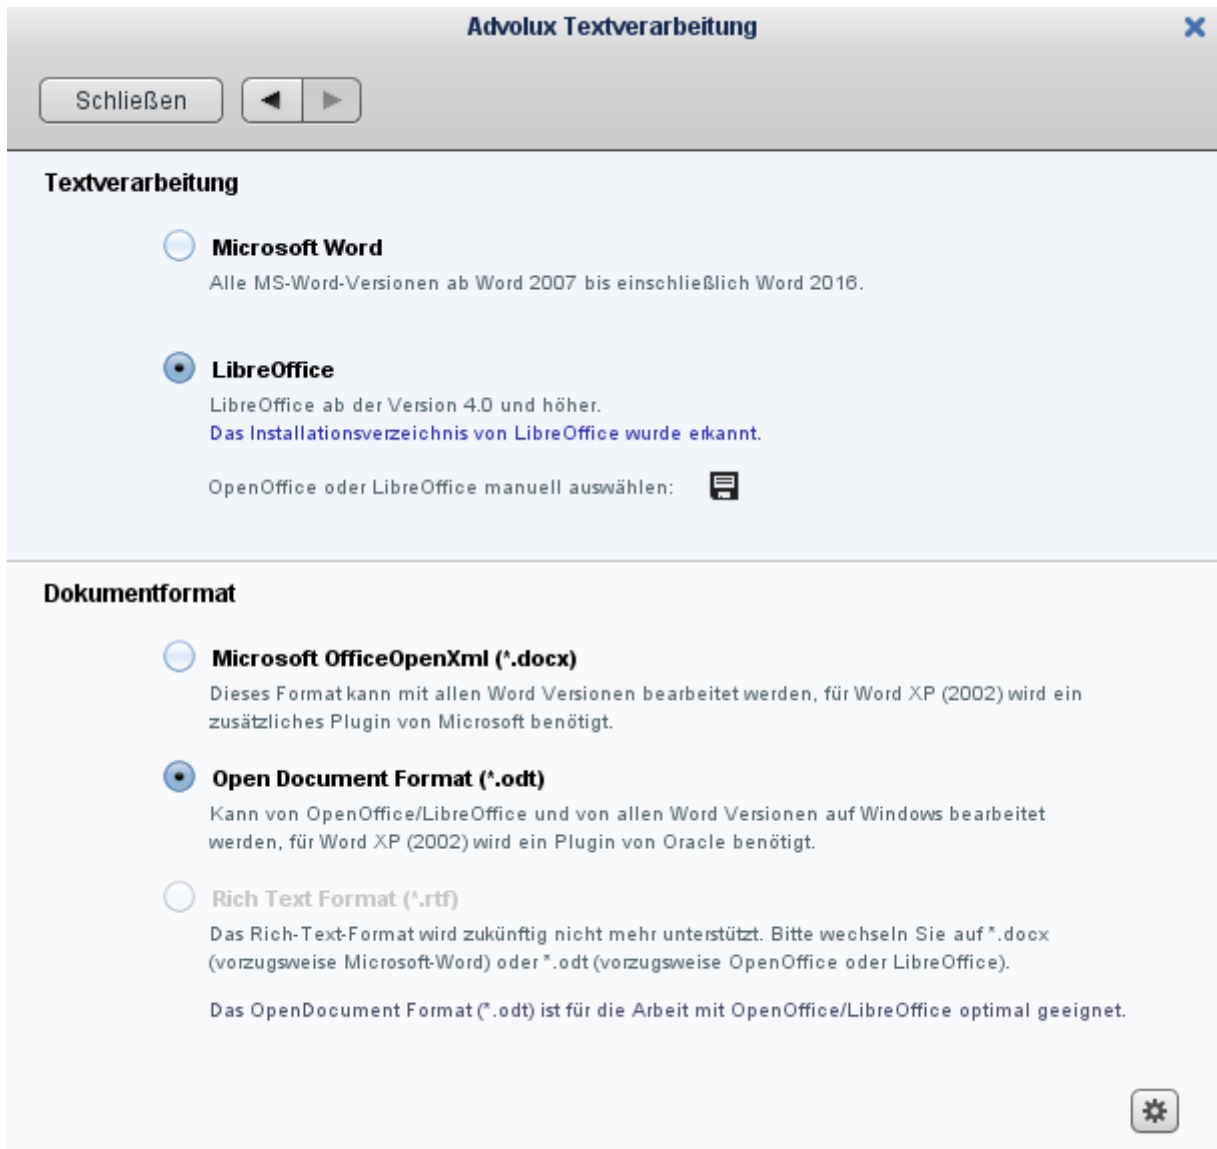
Advolux Textverarbeitung

Schließen

Textverarbeitung

Microsoft Word
Alle MS-Word-Versionen ab Word 2007 bis einschließlich Word 2016.

LibreOffice
LibreOffice ab der Version 4.0 und höher.
Das Installationsverzeichnis von LibreOffice wurde erkannt.

OpenOffice oder LibreOffice manuell auswählen:

Dokumentformat

Microsoft OfficeOpenXml (*.docx)
Dieses Format kann mit allen Word Versionen bearbeitet werden, für Word XP (2002) wird ein zusätzliches Plugin von Microsoft benötigt.

Open Document Format (*.odt)
Kann von OpenOffice/LibreOffice und von allen Word Versionen auf Windows bearbeitet werden, für Word XP (2002) wird ein Plugin von Oracle benötigt.

Rich Text Format (*.rtf)
Das Rich-Text-Format wird zukünftig nicht mehr unterstützt. Bitte wechseln Sie auf *.docx (vorzugsweise Microsoft-Word) oder *.odt (vorzugsweise OpenOffice oder LibreOffice).

Das OpenDocument Format (*.odt) ist für die Arbeit mit OpenOffice/LibreOffice optimal geeignet.